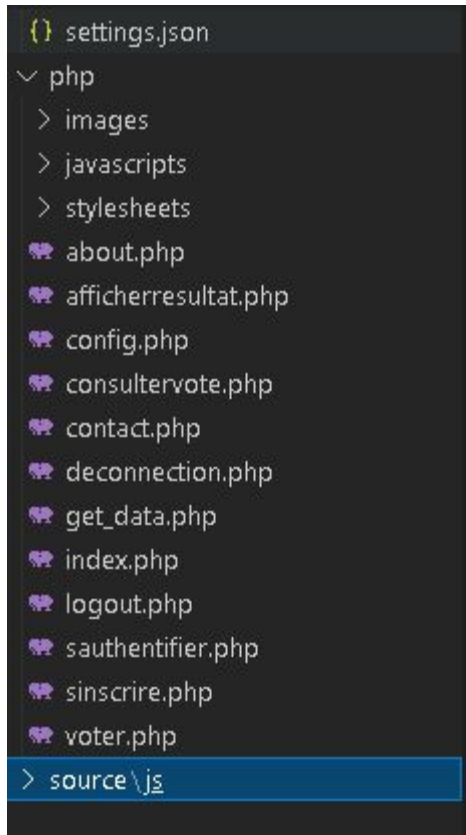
{} settings.json
php
images
javascripts
stylesheets
about.php
afficherresultat.php
config.php
consultervote.php
contact.php
deconnection.php
get_data.php
index.php
logout.php
sauthentifier.php
sinscrire.php
voter.php
source \ js